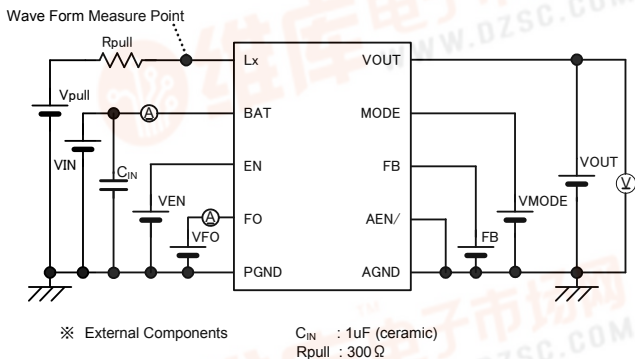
Wave Form Measure Point

Rpull

Vpull

VIN

$C_{IN}$

VEN

VFO

Lx

BAT

EN

FO

PGND

VOUT

MODE

FB

AEN/

AGND

FB

VMODE

VOUT

※ External Components

$C_{IN}$ : 1uF (ceramic)

Rpull : 300Ω

W.DZSC.COM